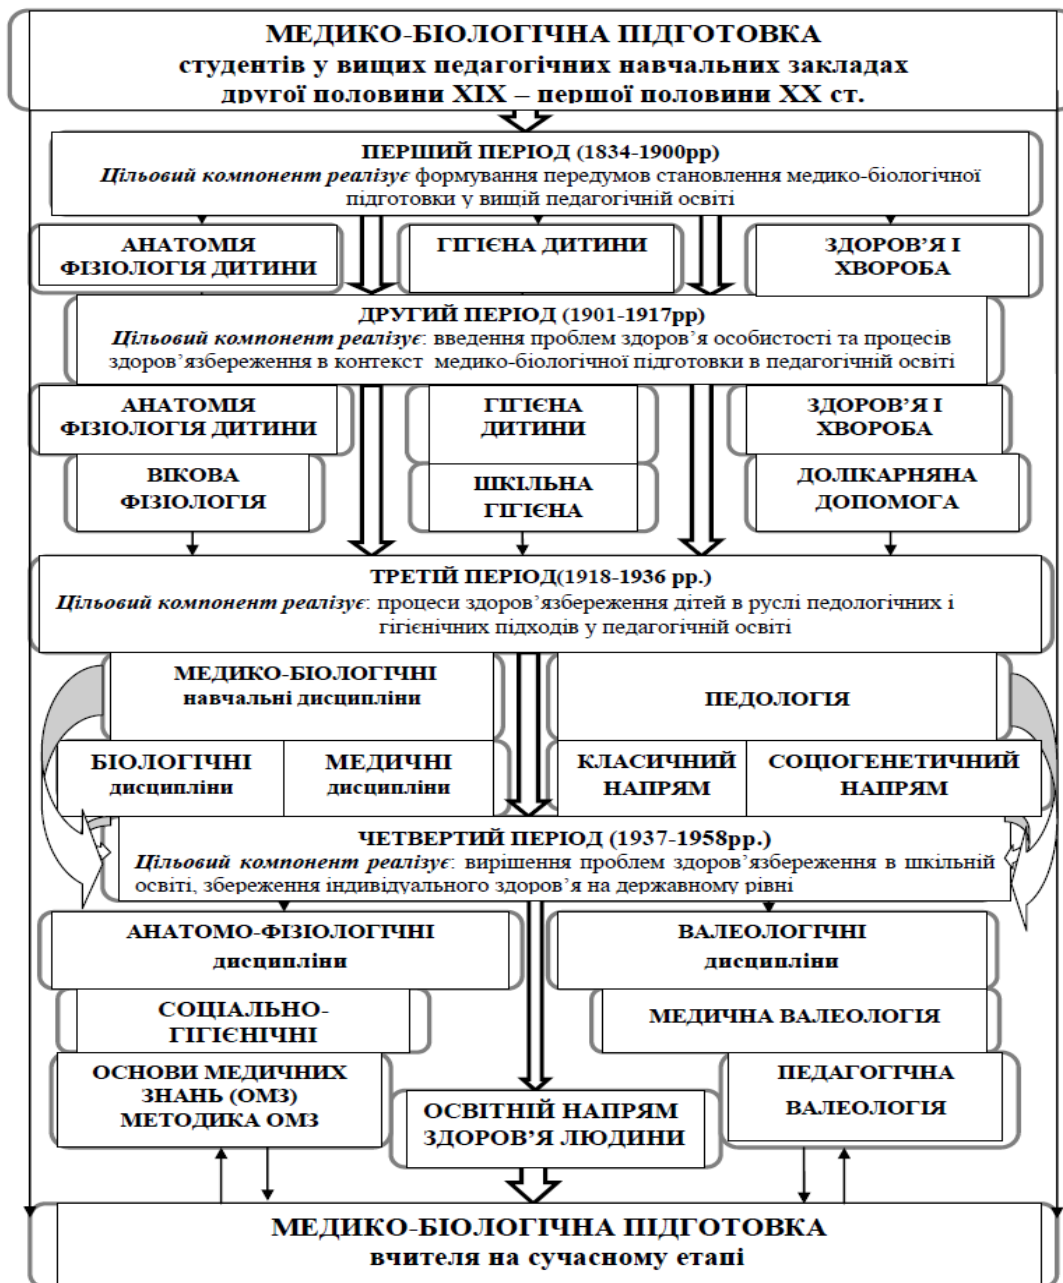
МЕДИКО-БІОЛОГІЧНА ПІДГОТОВКА
студентів у вищих педагогічних навчальних закладах
другої половини XIX – першої половини XX ст.

ПЕРШИЙ ПЕРІОД (1834-1900рр)
*Цільовий компонент реалізує* формування передумов становлення медико-біологічної підготовки у вищій педагогічній освіті

АНАТОМІЯ ФІЗІОЛОГІЯ ДИТИНИ

ГІГІЄНА ДИТИНИ

ЗДОРОВ'Я І ХВОРОБА

ДРУГИЙ ПЕРІОД (1901-1917рр)
*Цільовий компонент реалізує*: введення проблем здоров'я особистості та процесів здоров'язбереження в контекст медико-біологічної підготовки в педагогічній освіті

АНАТОМІЯ ФІЗІОЛОГІЯ ДИТИНИ

ГІГІЄНА ДИТИНИ

ЗДОРОВ'Я І ХВОРОБА

ВІКОВА ФІЗІОЛОГІЯ

ШКІЛЬНА ГІГІЄНА

ДОЛІКАРНЯНА ДОПОМОГА

ТРЕТІЙ ПЕРІОД(1918-1936 рр.)
*Цільовий компонент реалізує*: процеси здоров'язбереження дітей в руслі педологічних і гігієнічних підходів у педагогічній освіті

МЕДИКО-БІОЛОГІЧНІ навчальні дисципліни

ПЕДОЛОГІЯ

БІОЛОГІЧНІ дисципліни

МЕДИЧНІ дисципліни

КЛАСИЧНИЙ НАПРЯМ

СОЦІОГЕНЕТИЧНИЙ НАПРЯМ

ЧЕТВЕРТИЙ ПЕРІОД (1937-1958рр.)
*Цільовий компонент реалізує*: вирішення проблем здоров'язбереження в шкільній освіті, збереження індивідуального здоров'я на державному рівні

АНАТОМО-ФІЗІОЛОГІЧНІ дисципліни

ВАЛЕОЛОГІЧНІ дисципліни

СОЦІАЛЬНО-ГІГІЄНІЧНІ

МЕДИЧНА ВАЛЕОЛОГІЯ

ОСНОВИ МЕДИЧНИХ ЗНАНЬ (ОМЗ) МЕТОДИКА ОМЗ

ОСВІТНІЙ НАПРЯМ ЗДОРОВ'Я ЛЮДИНИ

ПЕДАГОГІЧНА ВАЛЕОЛОГІЯ

МЕДИКО-БІОЛОГІЧНА ПІДГОТОВКА
вчителя на сучасному етапі